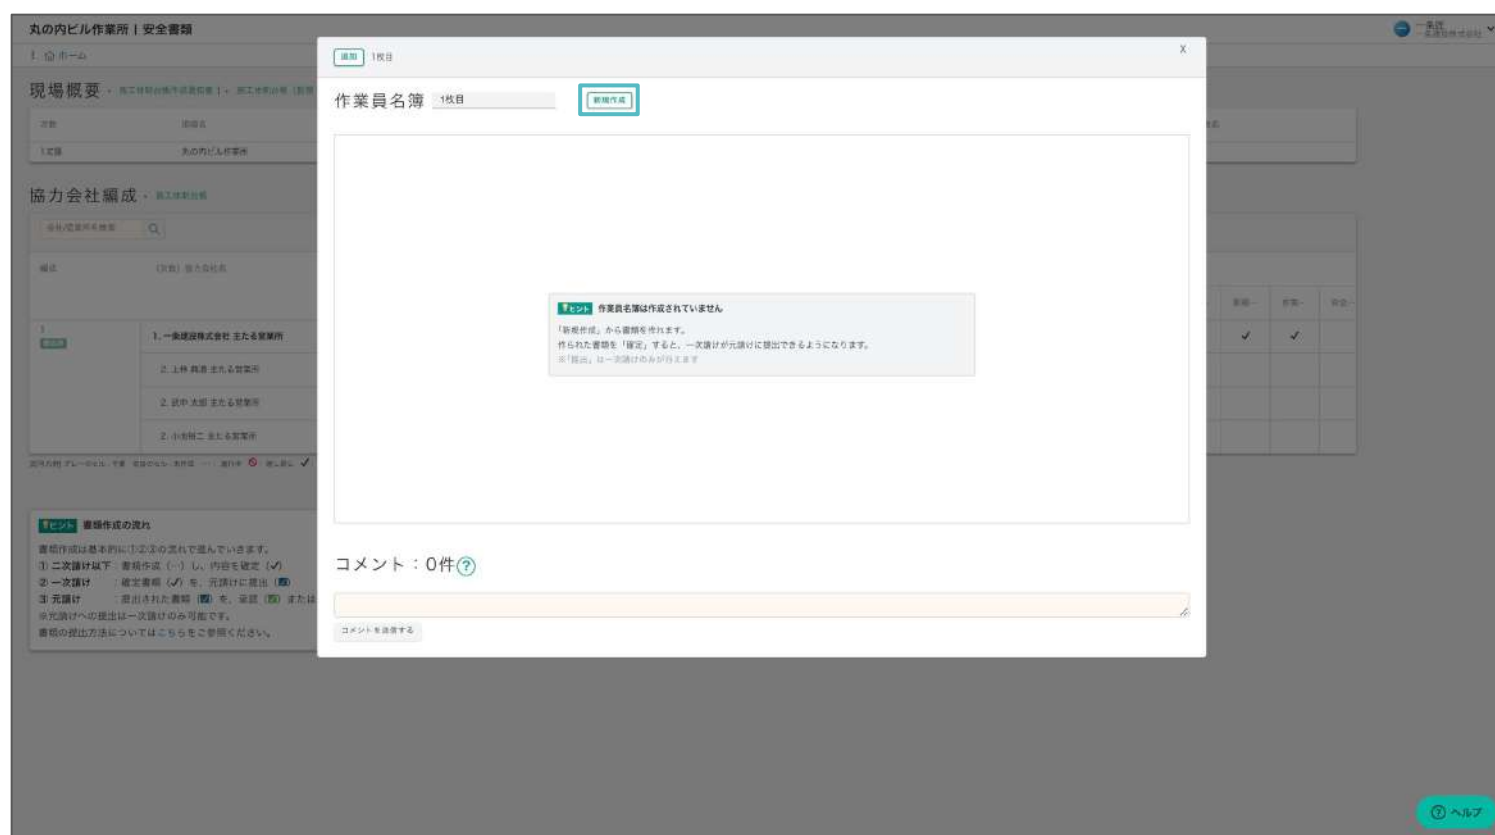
丸の内ビル作業所 | 安全書類

ホーム

現場概要

協力会社編成

1. 一条建設株式会社 主たる営業所

2. 上林 具恵 主たる営業所

2. 武中 太郎 主たる営業所

2. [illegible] 主たる営業所

ヒント 書類作成の流れ

書類作成は基本的に①②③の流れで進んでいきます。
① 二次請け以下：書類作成（--）し、内容を確定（✓）
② 一次請け：確定書類（✓）を、元請けに提出（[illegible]）
③ 元請け：提出された書類（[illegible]）を、承認（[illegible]）または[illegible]
※元請けへの提出は一次請けのみ可能です。
書類の提出方法についてはこちらをご参照ください。

追加 1枚目

X

作業員名簿 1枚目 新規作成

ヒント 作業員名簿は作成されていません

「新規作成」から書類を作れます。
作られた書類を「確定」すると、一次請けが元請けに提出できるようになります。
※「提出」は一次請けのみが行えます

コメント：0件 ?

コメントを送信する

✓ ✓

一条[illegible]

? ヘルプ